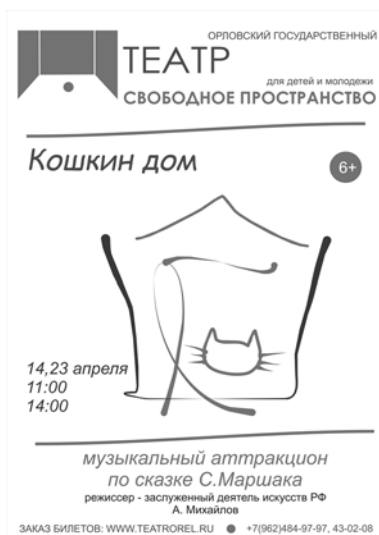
ОРЛОВСКИЙ ГОСУДАРСТВЕННЫЙ
ТЕАТР
для детей и молодежи
СВОБОДНОЕ ПРОСТРАНСТВО

Кошкин дом

6+

14,23 апреля
11:00
14:00

музыкальный аттракцион
по сказке С.Маршака
режиссер - заслуженный деятель искусств РФ
А. Михайлов

ЗАКАЗ БИЛЕТОВ: WWW.TEATRОREL.RU +7(962)484-97-97, 43-02-08